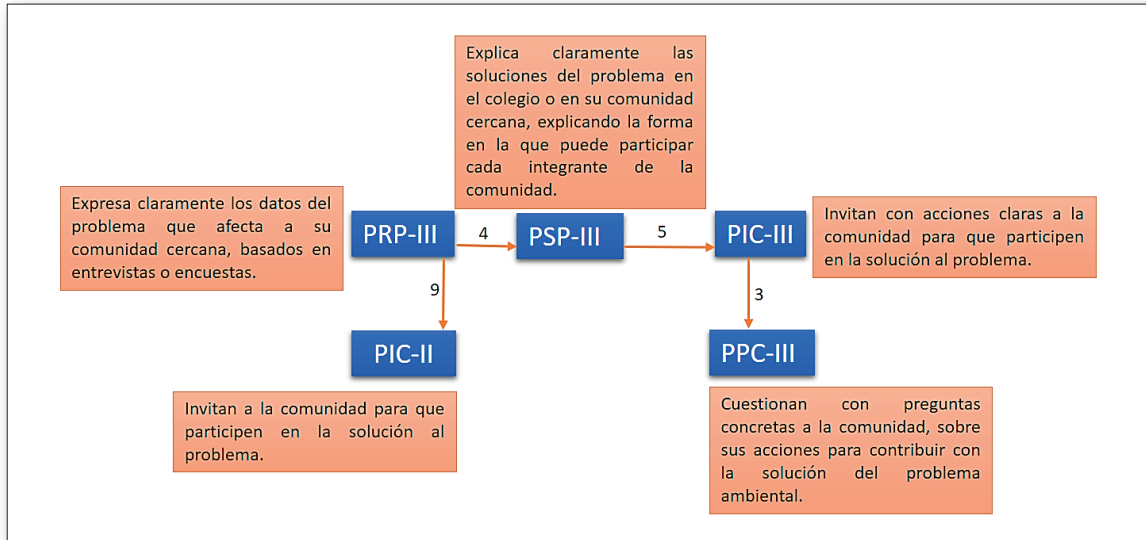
Explica claramente las soluciones del problema en el colegio o en su comunidad cercana, explicando la forma en la que puede participar cada integrante de la comunidad.

Expresa claramente los datos del problema que afecta a su comunidad cercana, basados en entrevistas o encuestas.

PRP-III

4

PSP-III

5

PIC-III

Invitan con acciones claras a la comunidad para que participen en la solución al problema.

9

3

PIC-II

PPC-III

Invitan a la comunidad para que participen en la solución al problema.

Cuestionan con preguntas concretas a la comunidad, sobre sus acciones para contribuir con la solución del problema ambiental.